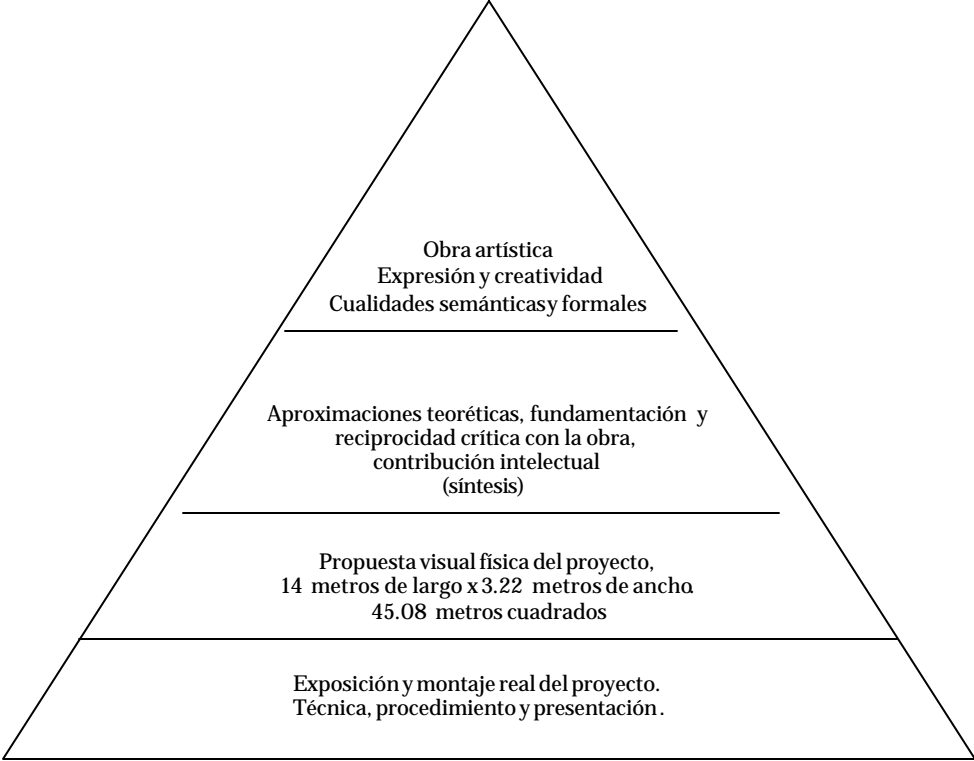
Obra artística
Expresión y creatividad
Cualidades semánticasy formales

Aproximaciones teoréticas, fundamentación y reciprocidad crítica con la obra, contribución intelectual (síntesis)

Propuesta visual física del proyecto, 14 metros de largo x 3.22 metros de ancho 45.08 metros cuadrados

Exposición y montaje real del proyecto. Técnica, procedimiento y presentación .